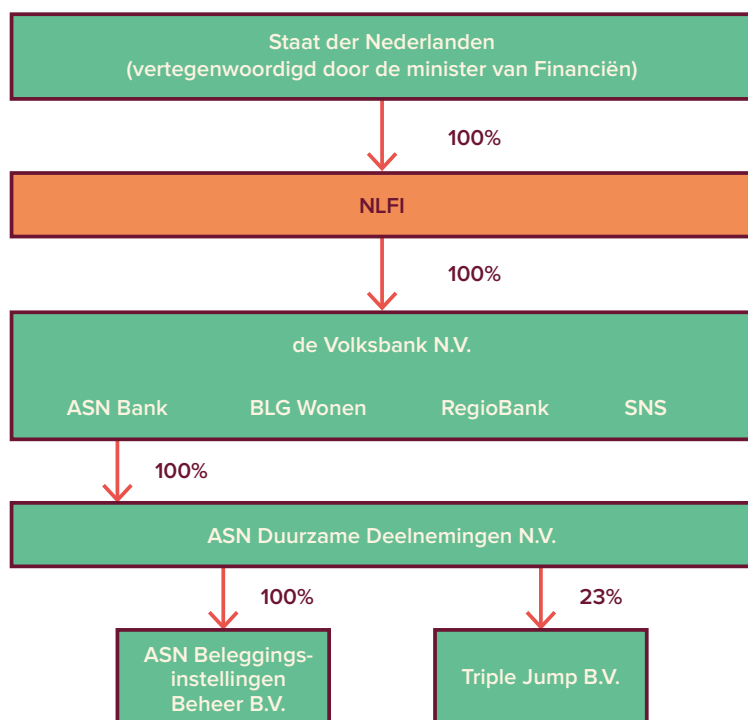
Staat der Nederlanden
(vertegenwoordigd door de minister van Financiën)

100%

NLFI

100%

de Volksbank N.V.

ASN Bank

BLG Wonen

RegioBank

SNS

100%

ASN Duurzame Deelnemingen N.V.

100%

23%

ASN Beleggingsinstellingen Beheer B.V.

Triple Jump B.V.